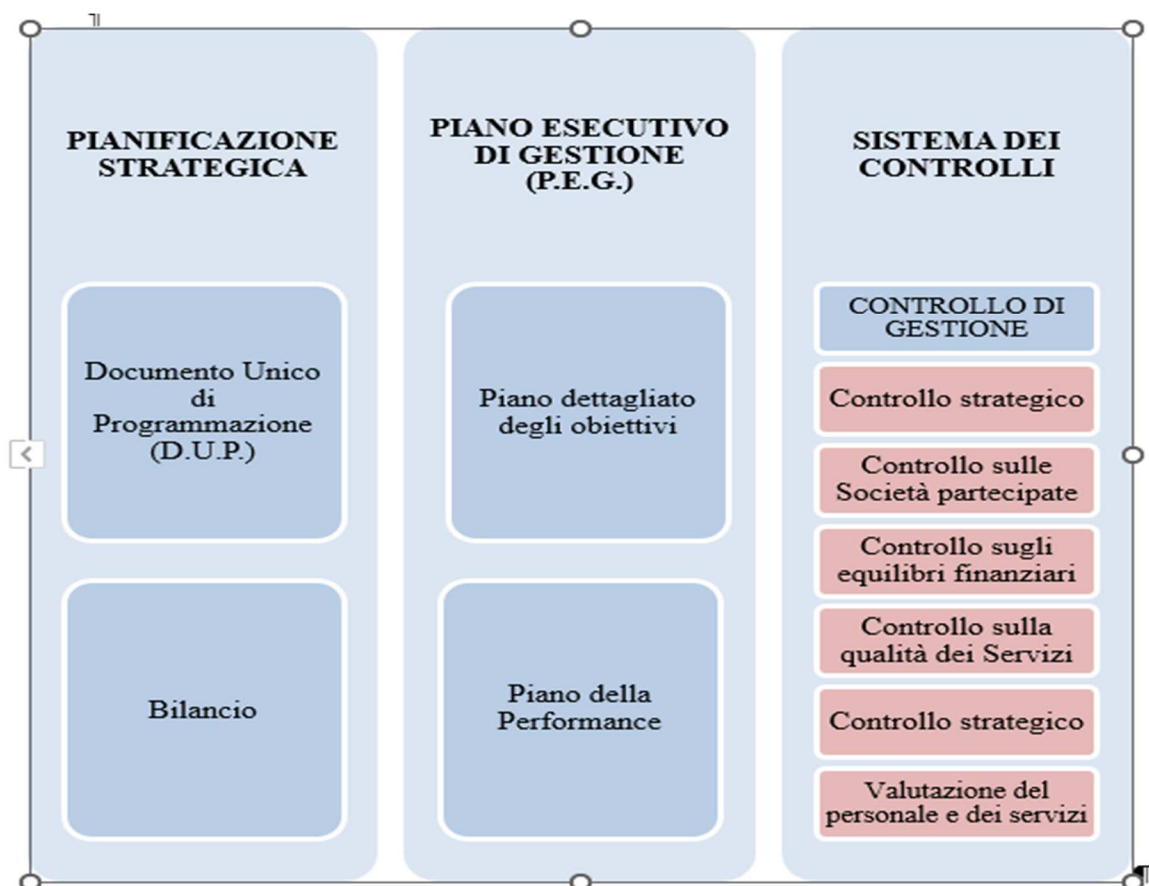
PIANIFICAZIONE STRATEGICA

Documento Unico di Programmazione (D.U.P.)

Bilancio

PIANO ESECUTIVO DI GESTIONE (P.E.G.)

Piano dettagliato degli obiettivi

Piano della Performance

SISTEMA DEI CONTROLLI

CONTROLLO DI GESTIONE

Controllo strategico

Controllo sulle Società partecipate

Controllo sugli equilibri finanziari

Controllo sulla qualità dei Servizi

Controllo strategico

Valutazione del personale e dei servizi